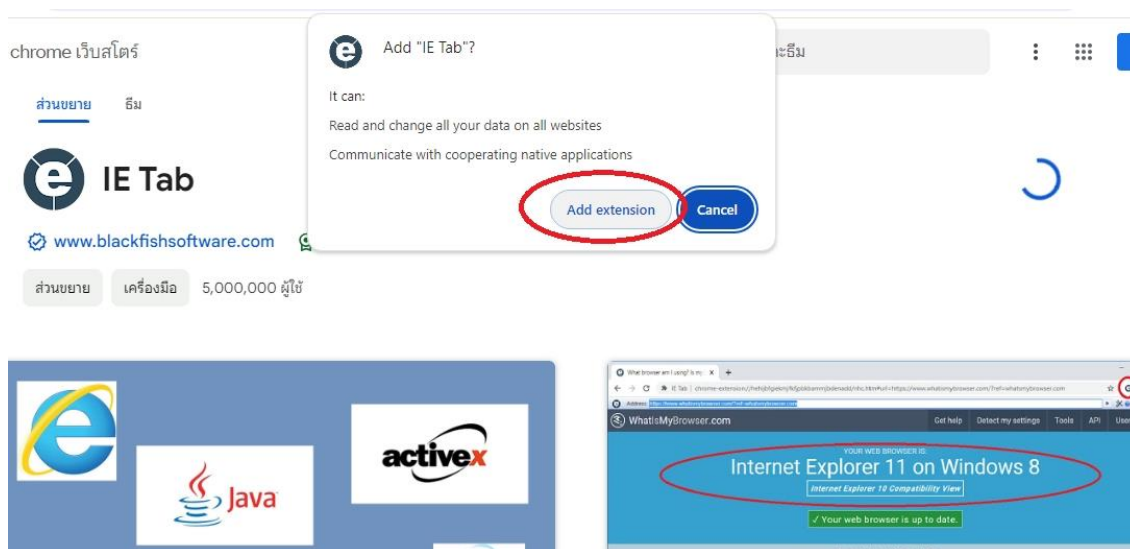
chrome เว็บสโตร์

Add "IE Tab"?

It can:

Read and change all your data on all websites

Communicate with cooperating native applications

Add extension

Cancel

ละธีม

ส่วนขยาย ธีม

IE Tab

www.blackfishsoftware.com

ส่วนขยาย เครื่องมือ 5,000,000 ผู้ใช้

Java

activex

What browser am I using? Is my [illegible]

IE Tab chrome-extension://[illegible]

Address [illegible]

WhatIsMyBrowser.com

Get help Detect my settings Tools API Use

YOUR WEB BROWSER IS:

Internet Explorer 11 on Windows 8

Internet Explorer 10 Compatibility View

✓ Your web browser is up to date.